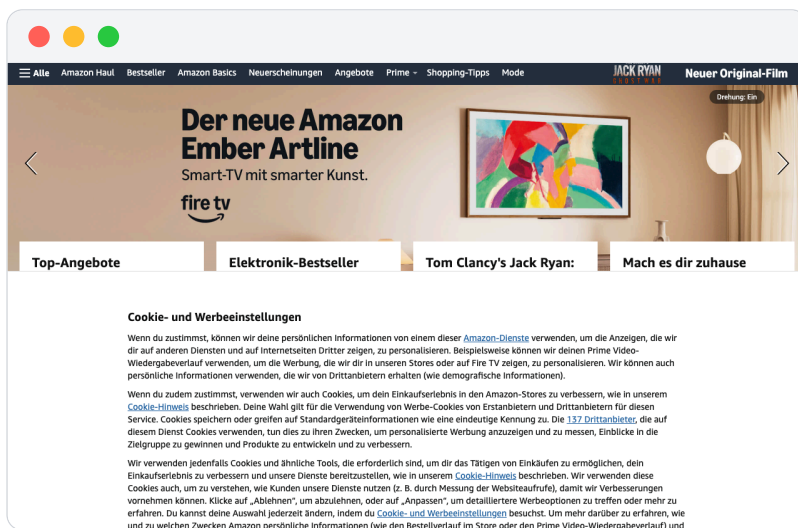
Alle Amazon Haul Bestseller Amazon Basics Neuerscheinungen Angebote Prime Shopping-Tipps Mode

JACK RYAN GHOST WAR

Neuer Original-Film

Drehung: Ein

Der neue Amazon Ember Artline

Smart-TV mit smarter Kunst.

fire tv

Top-Angebote

Elektronik-Bestseller

Tom Clancy's Jack Ryan:

Mach es dir zuhause

Cookie- und Werbeeinstellungen

Wenn du zustimmst, können wir deine persönlichen Informationen von einem dieser Amazon-Dienste verwenden, um die Anzeigen, die wir dir auf anderen Diensten und auf Internetseiten Dritter zeigen, zu personalisieren. Beispielsweise können wir deinen Prime Video-Wiedergabeverlauf verwenden, um die Werbung, die wir dir in unseren Stores oder auf Fire TV zeigen, zu personalisieren. Wir können auch persönliche Informationen verwenden, die wir von Drittanbietern erhalten (wie demografische Informationen).

Wenn du zudem zustimmst, verwenden wir auch Cookies, um dein Einkaufserlebnis in den Amazon-Stores zu verbessern, wie in unserem Cookie-Hinweis beschrieben. Deine Wahl gilt für die Verwendung von Werbe-Cookies von Erstanbietern und Drittanbietern für diesen Service. Cookies speichern oder greifen auf Standardgeräteinformationen wie eine eindeutige Kennung zu. Die 137 Drittanbieter, die auf diesem Dienst Cookies verwenden, tun dies zu ihren Zwecken, um personalisierte Werbung anzuzeigen und zu messen, Einblicke in die Zielgruppe zu gewinnen und Produkte zu entwickeln und zu verbessern.

Wir verwenden jedenfalls Cookies und ähnliche Tools, die erforderlich sind, um dir das Tätigen von Einkäufen zu ermöglichen, dein Einkaufserlebnis zu verbessern und unsere Dienste bereitzustellen, wie in unserem Cookie-Hinweis beschrieben. Wir verwenden diese Cookies auch, um zu verstehen, wie Kunden unsere Dienste nutzen (z. B. durch Messung der Websiteaufrufe), damit wir Verbesserungen vornehmen können. Klicke auf „Ablehnen", um abzulehnen, oder auf „Anpassen", um detailliertere Werbeoptionen zu treffen oder mehr zu erfahren. Du kannst deine Auswahl jederzeit ändern, indem du Cookie- und Werbeeinstellungen besuchst. Um mehr darüber zu erfahren, wie und zu welchen Zwecken Amazon persönliche Informationen (wie den Bestellverlauf im Store oder den Prime Video-Wiedergabeverlauf) und